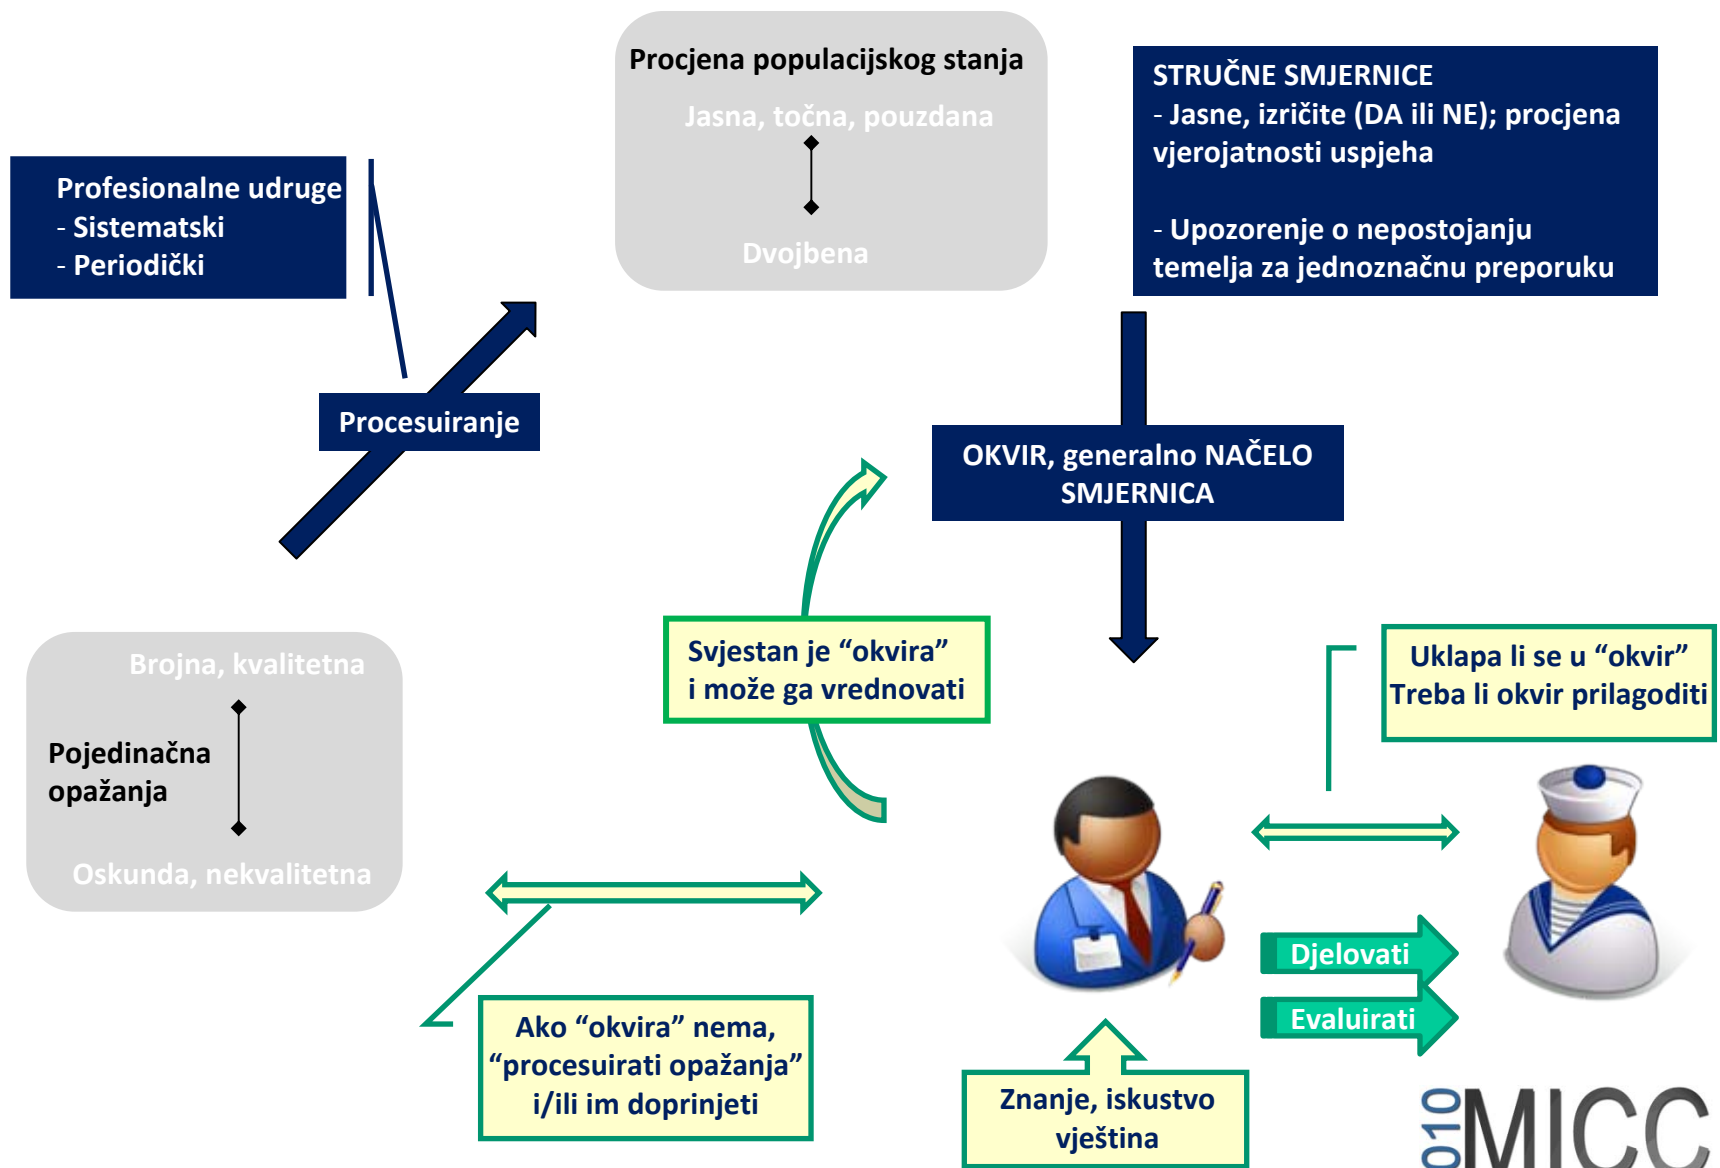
Procjena populacijskog stanja

Jasna, točna, pouzdana

Dvojbena

STRUČNE SMJERNICE
- Jasne, izričite (DA ili NE); procjena vjerojatnosti uspjeha

- Upozorenje o nepostojanju temelja za jednoznačnu preporuku

Profesionalne udruge
- Sistematski
- Periodički

Procesuiranje

OKVIR, generalno NAČELO SMJERNICA

Brojna, kvalitetna

Pojedinačna opažanja

Oskunda, nekvalitetna

Svjestan je "okvira" i može ga vrednovati

Uklapa li se u "okvir"
Treba li okvir prilagoditi

Djelovati

Evaluirati

Ako "okvira" nema, "procesuirati opažanja" i/ili im doprinjeti

Znanje, iskustvo vještina

010 MICC